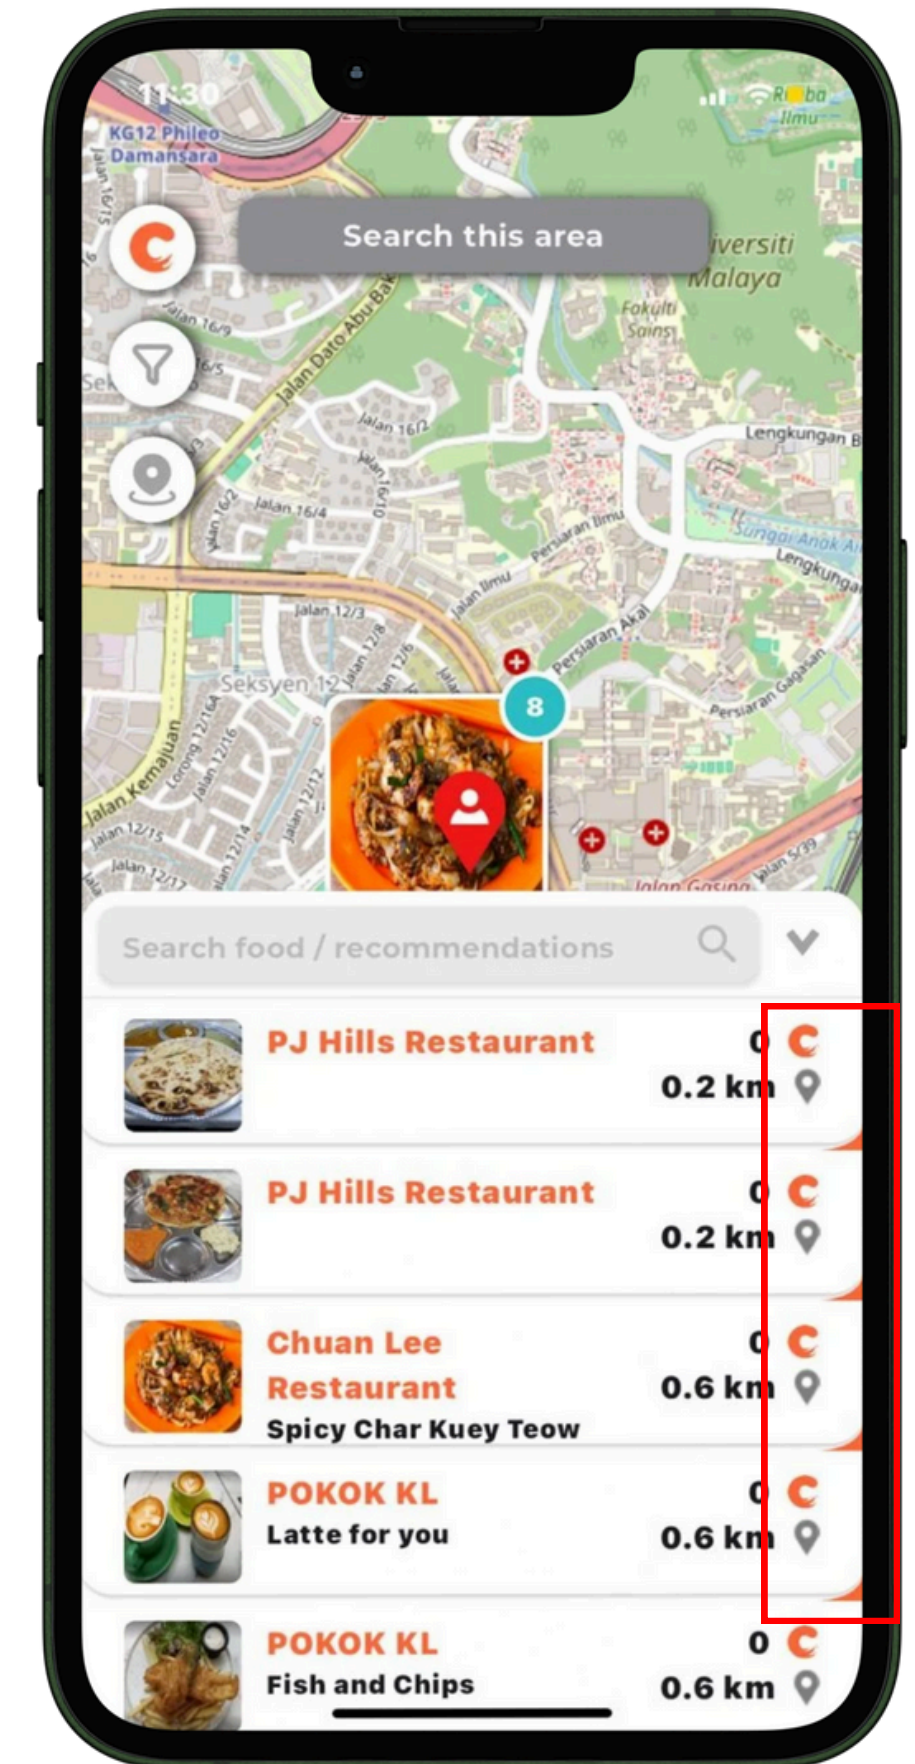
11:30

KG12 Phileo Damansara

Search this area

Universiti Malaya

Fakulti Sains

Jalan 16/9

Jalan Dato Abu Bakar

Jalan 16/2

Jalan 16/10

Jalan 16/4

Lengkungan B

Sungai Anak Air

Persiaran Ilmu

Jalan Ilmu

Jalan 12/3

Jalan 12/8

Jalan 12/6

Seksyen 12

Persiaran Akai

Persiaran Gagasan

Jalan Kemajuan

Jalan 12/15

Jalan 12/17

Jalan Gasing

8

Search food / recommendations

PJ Hills Restaurant
0
0.2 km

PJ Hills Restaurant
0
0.2 km

Chuan Lee Restaurant
Spicy Char Kuey Teow
0
0.6 km

POKOK KL
Latte for you
0
0.6 km

POKOK KL
Fish and Chips
0
0.6 km